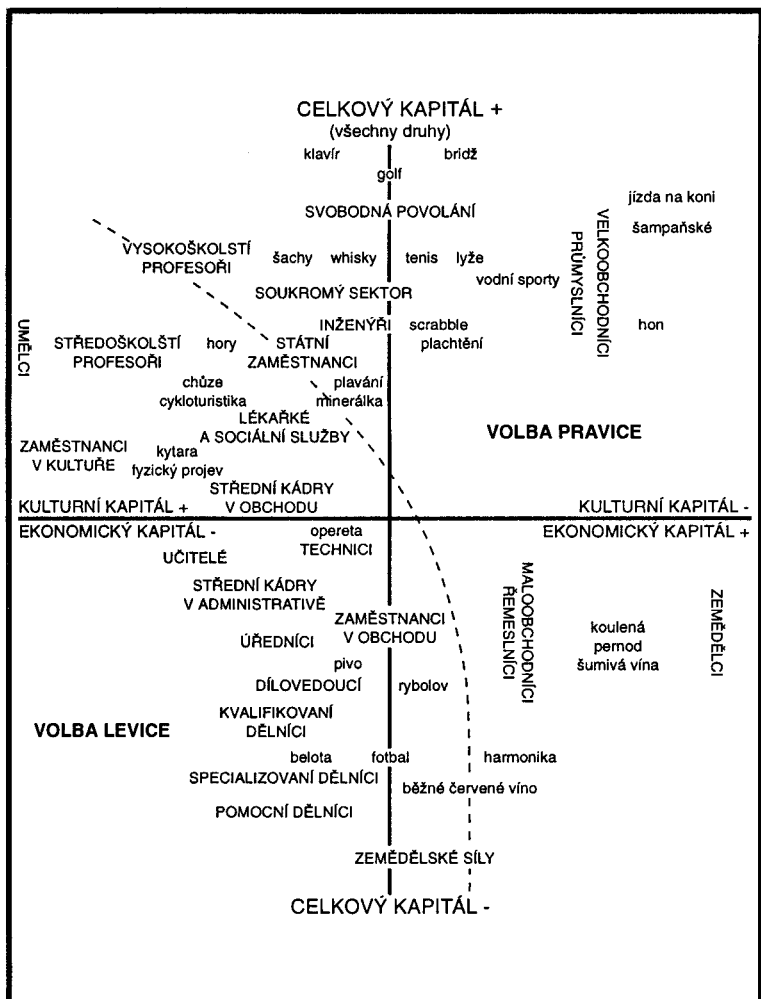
CELKOVÝ KAPITÁL +
(všechny druhy)

klavír
bridž
golf
jízda na koni
SVOBODNÁ POVOLÁNÍ
šampaňské
VYSOKOŠKOLŠTÍ PROFESOŘI
šachy
whisky
tenis
lyže
vodní sporty
VELKOOBCHODNÍCI PRŮMYSLNÍCI
SOUKROMÝ SEKTOR
UMĚLCI
INŽENÝŘI
scrabble
hon
STŘEDOŠKOLŠTÍ PROFESOŘI
hory
STÁTNÍ ZAMĚSTNANCI
plachtění
chůze
cykloturistika
plavání
minerálka
LÉKAŘKÉ A SOCIÁLNÍ SLUŽBY
VOLBA PRAVICE
ZAMĚSTNANCI V KULTUŘE
kytara
fyzický projev
STŘEDNÍ KÁDRY V OBCHODU
KULTURNÍ KAPITÁL +
KULTURNÍ KAPITÁL -
EKONOMICKÝ KAPITÁL -
EKONOMICKÝ KAPITÁL +
opereta
TECHNICI
UČITELÉ
STŘEDNÍ KÁDRY V ADMINISTRATIVĚ
MALOOBCHODNÍCI ŘEMESLNÍCI
ZEMĚDĚLCI
ZAMĚSTNANCI V OBCHODU
koulená
pernod
šumivá vína
ÚŘEDNÍCI
pivo
DÍLOVEDOUCÍ
rybolov
KVALIFIKOVANÍ DĚLNÍCI
VOLBA LEVICE
belota
fotbal
harmonika
SPECIALIZOVANÍ DĚLNÍCI
běžné červené víno
POMOCNÍ DĚLNÍCI
ZEMĚDĚLSKÉ SÍLY
CELKOVÝ KAPITÁL -